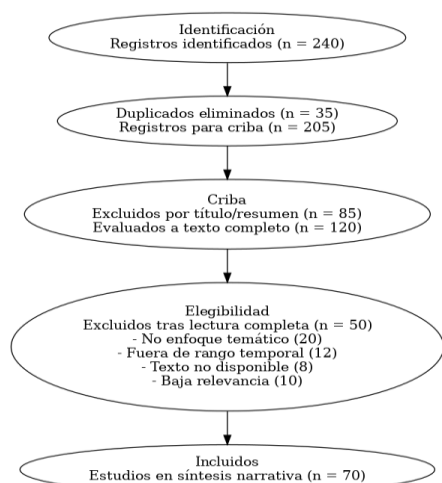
Identificación
Registros identificados (n = 240)

Duplicados eliminados (n = 35)
Registros para criba (n = 205)

Criba
Excluidos por título/resumen (n = 85)
Evaluados a texto completo (n = 120)

Elegibilidad
Excluidos tras lectura completa (n = 50)
- No enfoque temático (20)
- Fuera de rango temporal (12)
- Texto no disponible (8)
- Baja relevancia (10)

Incluidos
Estudios en síntesis narrativa (n = 70)